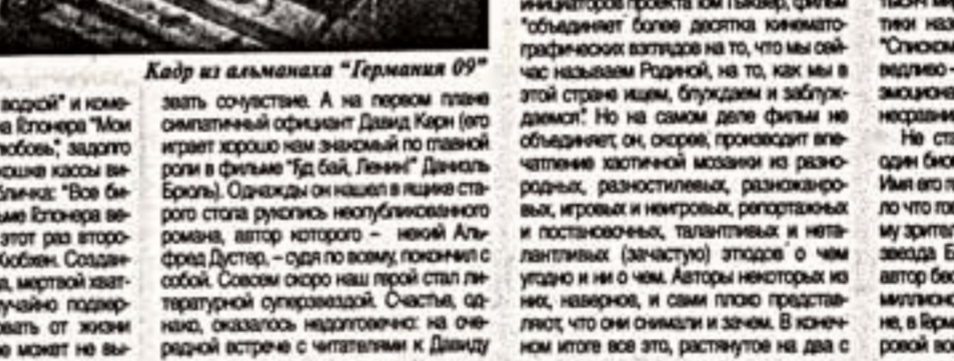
Кадр из альманаха "Германия 09"

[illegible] водкой" и коме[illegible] Бэкера "Мои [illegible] любовь", задолго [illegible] кассы ви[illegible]: "Все би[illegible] Бэкера ве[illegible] этот раз второ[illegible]. Создан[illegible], мертвой хват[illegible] случайно подвер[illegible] от жизни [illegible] может не вы-

звать сочувствие. А на первом плане симпатичный официант Давид Керн (его играет хорошо нам знакомый по главной роли в фильме "Гуд бай, Ленин!" Даниэль Брюль). Однажды он нашел в ящике старого стола рукопись неопубликованного романа, автор которого – некий Альфред Дустер, – судя по всему, покончил с собой. Совсем скоро наш герой стал литературной суперзвездой. Счастья, однако, оказалось недолговечно: на очередной встрече с читателями к Давиду

инициаторов проекта Том Тыквер, фильм "объединяет более десятка кинематографических взглядов на то, что мы сейчас называем Родиной, на то, как мы в этой стране ищем, блуждаем и заблуждаемся". Но на самом деле фильм не объединяет, он, скорее, производит впечатление хаотичной мозаики из разнородных, разностилевых, разножанровых, игровых и неигровых, репортажных и постановочных, талантливых и неталантливых (зачастую) этюдов о чем угодно и ни о чем. Авторы некоторых из них, наверное, и сами плохо представляют, что они снимали и зачем. В конечном итоге все это, растянутое на два с

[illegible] тики наз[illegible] "Списком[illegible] ведливо - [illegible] эмоциона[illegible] несравне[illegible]
Не ст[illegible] один био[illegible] Имя его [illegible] ло что го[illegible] му зрите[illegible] звезда Б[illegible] автор бе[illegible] миллион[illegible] не, в Ерм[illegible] ровой во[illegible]